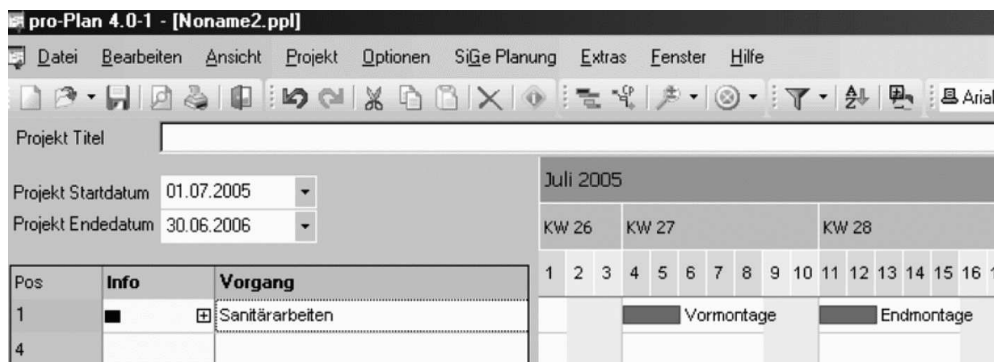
pro-Plan 4.0-1 - [Noname2.ppl]

Datei Bearbeiten Ansicht Projekt Optionen SiGe Planung Extras Fenster Hilfe

Arial

Projekt Titel

Projekt Startdatum 01.07.2005
Projekt Endedatum 30.06.2006

Juli 2005

KW 26 KW 27 KW 28

1 2 3 4 5 6 7 8 9 10 11 12 13 14 15 16

| Pos | Info | Vorgang |
|---|---|---|
| 1 | ■ | ⊞ Sanitärarbeiten |
| 4 | | |

Vormontage

Endmontage